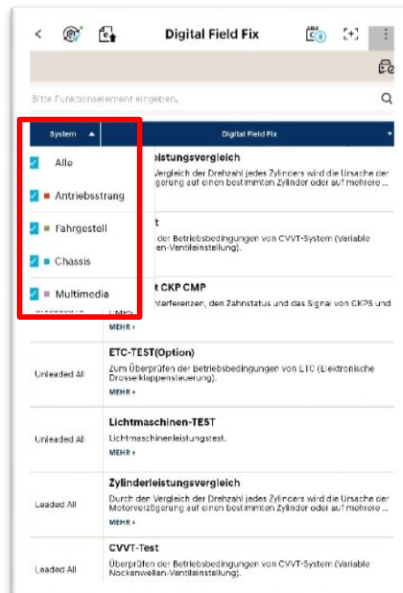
Digital Field Fix

Bitte Funktionselement eingeben.

| System ▲ | Digital Field Fix |
|---|---|
| Alle | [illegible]eistungsvergleich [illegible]ergleich der Drehzahl jedes Zylinders wird die Ursache der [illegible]gerung auf einen bestimmten Zylinder oder auf mehrere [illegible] |
| Antriebsstrang | |
| Fahrgestell | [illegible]t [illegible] der Betriebsbedingungen von CVVT-System (Variable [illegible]n-Ventilseinstellung). |
| Chassis | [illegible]t CKP CMP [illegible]nterferenzen, den Zahnstatus und das Signal von CKPS und |
| Multimedia | MEHR ▸ |
| Unleaded All | ETC-TEST(Option) Zum Überprüfen der Betriebsbedingungen von ETC (Elektronische Drosselklappensteuerung). MEHR ▸ |
| Unleaded All | Lichtmaschinen-TEST Lichtmaschinenleistungstest. MEHR ▸ |
| Leaded All | Zylinderleistungsvergleich Durch den Vergleich der Drehzahl jedes Zylinders wird die Ursache der Motorverzögerung auf einen bestimmten Zylinder oder auf mehrere Zylinder MEHR ▸ |
| Leaded All | CVVT-Test Überprüfen der Betriebsbedingungen von CVVT-System (Variable Nockenwellen-Ventilseinstellung). MEHR ▸ |